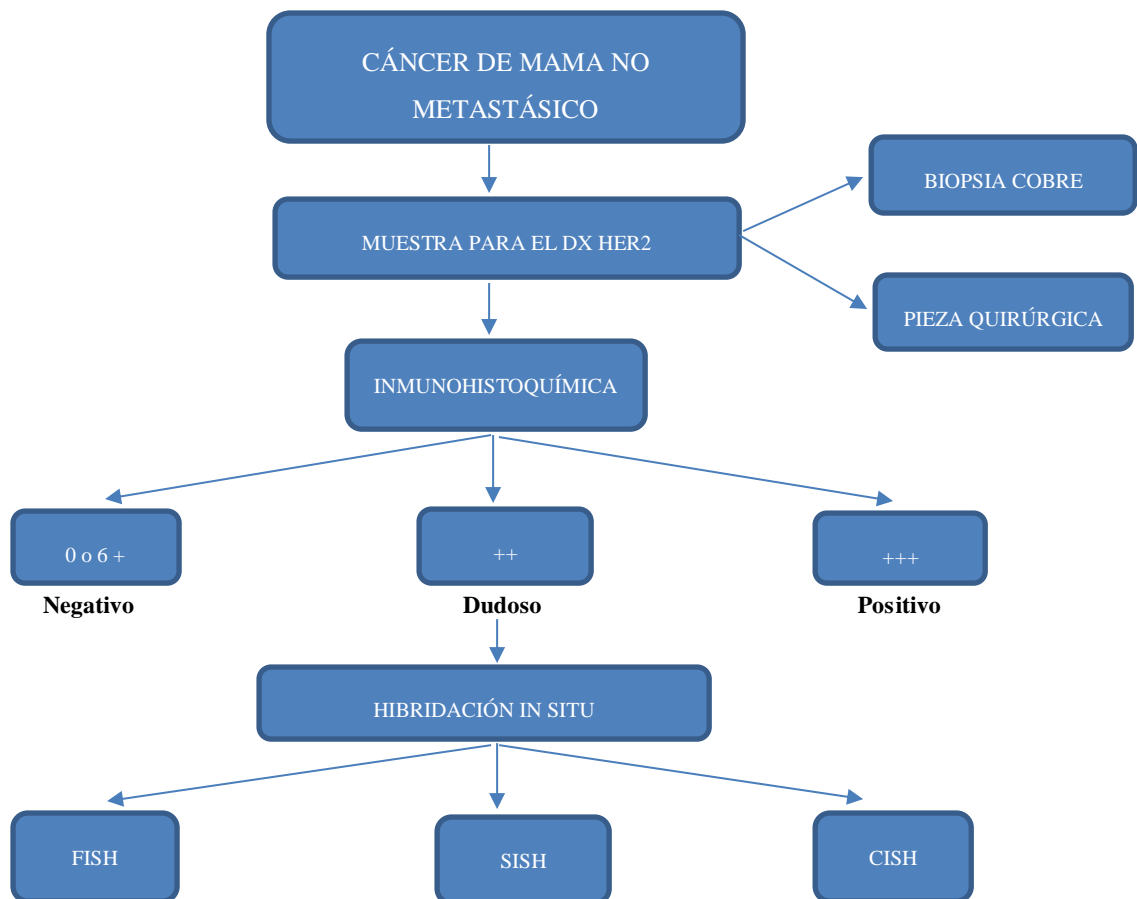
CÁNCER DE MAMA NO METASTÁSICO

MUESTRA PARA EL DX HER2

BIOPSIA COBRE

PIEZA QUIRÚRGICA

INMUNOHISTOQUÍMICA

0 o 6 +
**Negativo**

++
**Dudoso**

+++
**Positivo**

HIBRIDACIÓN IN SITU

FISH

SISH

CISH